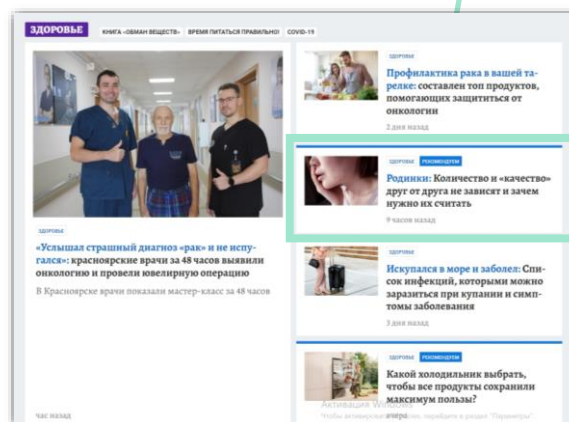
ЗДОРОВЬЕ КНИГА «ОБМАН ВЕЩЕСТВ» ВРЕМЯ ПИТАТЬСЯ ПРАВИЛЬНО! COVID-19

ЗДОРОВЬЕ

«Услышал страшный диагноз «рак» и не испугался»: красноярские врачи за 48 часов выявили онкологию и провели ювелирную операцию

В Красноярске врачи показали мастер-класс за 48 часов

час назад

ЗДОРОВЬЕ

Профилактика рака в вашей тарелке: составлен топ продуктов, помогающих защититься от онкологии

2 дня назад

ЗДОРОВЬЕ РЕКОМЕНДУЕМ

Родинки: Количество и «качество» друг от друга не зависят и зачем нужно их считать

9 часов назад

ЗДОРОВЬЕ

Искупался в море и заболел: Список инфекций, которыми можно заразиться при купании и симптомы заболевания

3 дня назад

ЗДОРОВЬЕ РЕКОМЕНДУЕМ

Какой холодильник выбрать, чтобы все продукты сохранили максимум пользы?

вчера

Активация Windows
Чтобы активировать Windows, перейдите в раздел "Параметры".